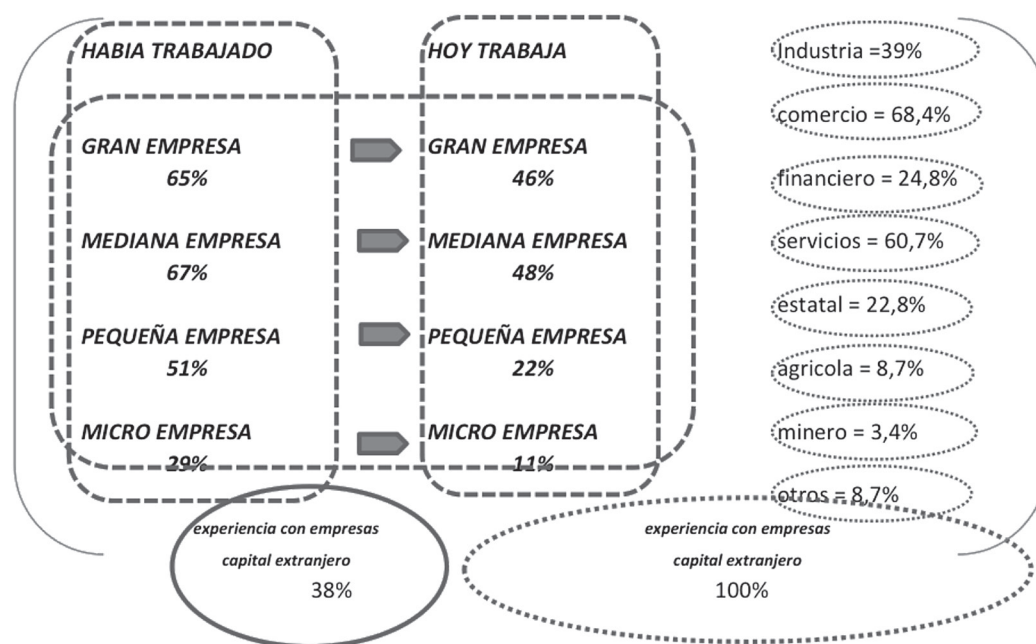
HABIA TRABAJADO

GRAN EMPRESA
65%

MEDIANA EMPRESA
67%

PEQUEÑA EMPRESA
51%

MICRO EMPRESA
29%

HOY TRABAJA

GRAN EMPRESA
46%

MEDIANA EMPRESA
48%

PEQUEÑA EMPRESA
22%

MICRO EMPRESA
11%

Industria =39%

comercio = 68,4%

financiero = 24,8%

servicios = 60,7%

estatal = 22,8%

agricola = 8,7%

minero = 3,4%

otros = 8,7%

experiencia con empresas capital extranjero
38%

experiencia con empresas capital extranjero
100%